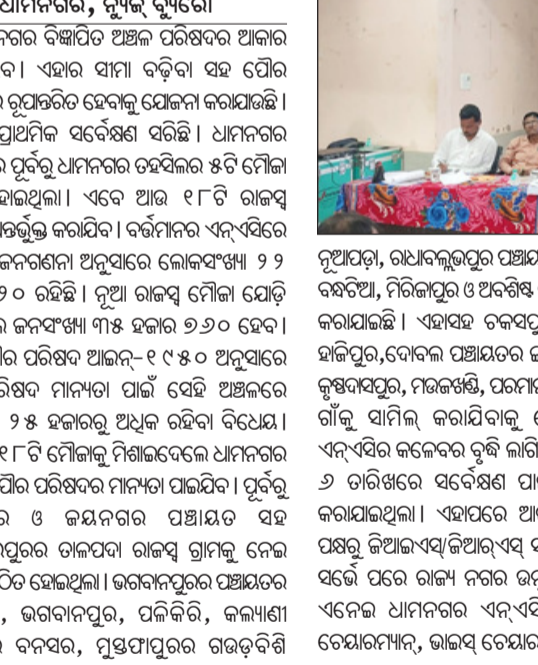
ଧାମନଗର, ନ୍ୟୁଜ୍ ବ୍ୟୁରୋ

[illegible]ନଗର ବିଜ୍ଞାପିତ ଅଞ୍ଚଳ ପରିଷଦର ଆକାର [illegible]ବ। ଏହାର ସୀମା ବଢ଼ିବା ସହ ପୌର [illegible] ରୂପାନ୍ତରିତ ହେବାକୁ ଯୋଜନା କରାଯାଉଛି। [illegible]ପ୍ରାଥମିକ ସର୍ବେକ୍ଷଣ ସରିଛି। ଧାମନଗର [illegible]ର ପୂର୍ବରୁ ଧାମନଗର ତହସିଲର ୫ଟି ମୌଜା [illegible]ହାଇଥିଲା। ଏବେ ଆଉ ୧୮ଟି ରାଜସ୍ବ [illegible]ନ୍ତର୍ଭୁକ୍ତ କରାଯିବ। ବର୍ତ୍ତମାନର ଏନ୍ଏସିରେ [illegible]ଜନଗଣନା ଅନୁସାରେ ଲୋକସଂଖ୍ୟା ୨୨ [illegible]୨୦ ରହିଛି। ନୂଆ ରାଜସ୍ବ ମୌଜା ଯୋଡ଼ି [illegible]ର ଜନସଂଖ୍ୟା ୩୫ ହଜାର ୭୬୦ ହେବ। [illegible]ୌର ପରିଷଦ ଆଇନ-୧୯୫୦ ଅନୁସାରେ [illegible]ରିଷଦ ମାନ୍ୟତା ପାଇଁ ସେହି ଅଞ୍ଚଳରେ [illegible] ୨୫ ହଜାରରୁ ଅଧିକ ରହିବା ବିଧେୟ। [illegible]୧୮ଟି ମୌଜାକୁ ମିଶାଇଦେଲେ ଧାମନଗର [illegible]ପୌର ପରିଷଦର ମାନ୍ୟତା ପାଇଯିବ। ପୂର୍ବରୁ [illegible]ର ଓ ଜୟନଗର ପଞ୍ଚାୟତ ସହ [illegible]ପୁରର ତାଳପଦା ରାଜସ୍ବ ଗ୍ରାମକୁ ନେଇ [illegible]ଠିତ ହୋଇଥିଲା। ଭଗବାନପୁରର ପଞ୍ଚାୟତର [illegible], ଭଗବାନପୁର, ପଳିକିରି, କଲ୍ୟାଣୀ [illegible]ର ବନସର, ମୁସ୍ତଫାପୁରର ଗଉଡ଼ବିଶି

ନୂଆପଡ଼ା, ରାଧାବଲ୍ଲଭପୁର ପଞ୍ଚାୟ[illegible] ବନ୍ଧଦିଆ, ମିରିଜାପୁର ଓ ଅବଶିଷ୍ଟ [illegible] କରାଯାଇଛି। ଏହାସହ ଚକସପୁ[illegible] ହାଜିପୁର,ଦୋବଲ ପଞ୍ଚାୟତର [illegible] କୃଷ୍ଣଦାସପୁର, ମଉଜଖଣ୍ଡି, ପଦମା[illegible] ଗାଁକୁ ସାମିଲ୍ କରାଯିବାକୁ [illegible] ଏନ୍ଏସିର କଳେବର ବୃଦ୍ଧି ଲାଗି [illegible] ୬ ତାରିଖରେ ସର୍ବେକ୍ଷଣ ପା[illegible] କରାଯାଇଥିଲା। ଏହାପରେ ଆ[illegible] ପକ୍ଷରୁ ଜିଆଇଏସ୍/ଜିଆର୍ଏସ୍ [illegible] ସର୍ଭେ ପରେ ରାଜ୍ୟ ନଗର ଉ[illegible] ଏନେଇ ଧାମନଗର ଏନ୍ଏସି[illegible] ଚେୟାରମ୍ୟାନ୍, ଭାଇସ୍ ଚେୟାର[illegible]